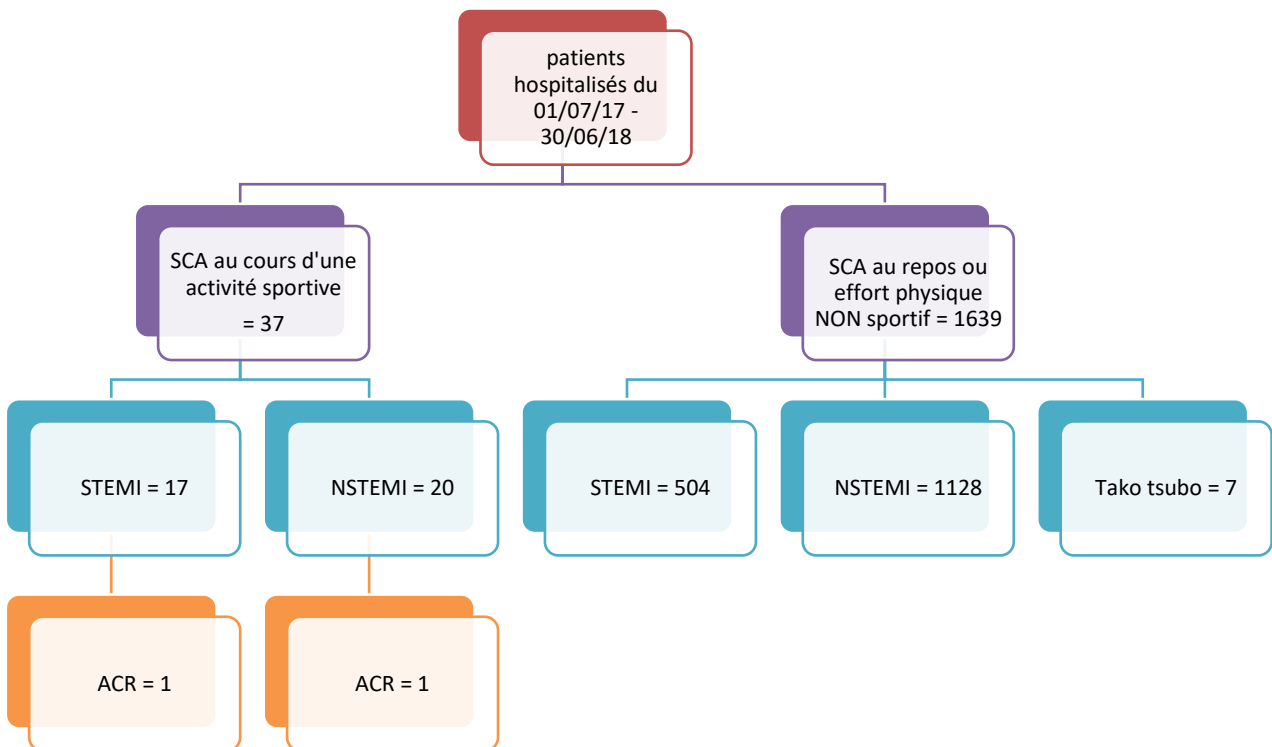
patients hospitalisés du 01/07/17 - 30/06/18

SCA au cours d'une activité sportive = 37

SCA au repos ou effort physique NON sportif = 1639

STEMI = 17

NSTEMI = 20

STEMI = 504

NSTEMI = 1128

Tako tsubo = 7

ACR = 1

ACR = 1